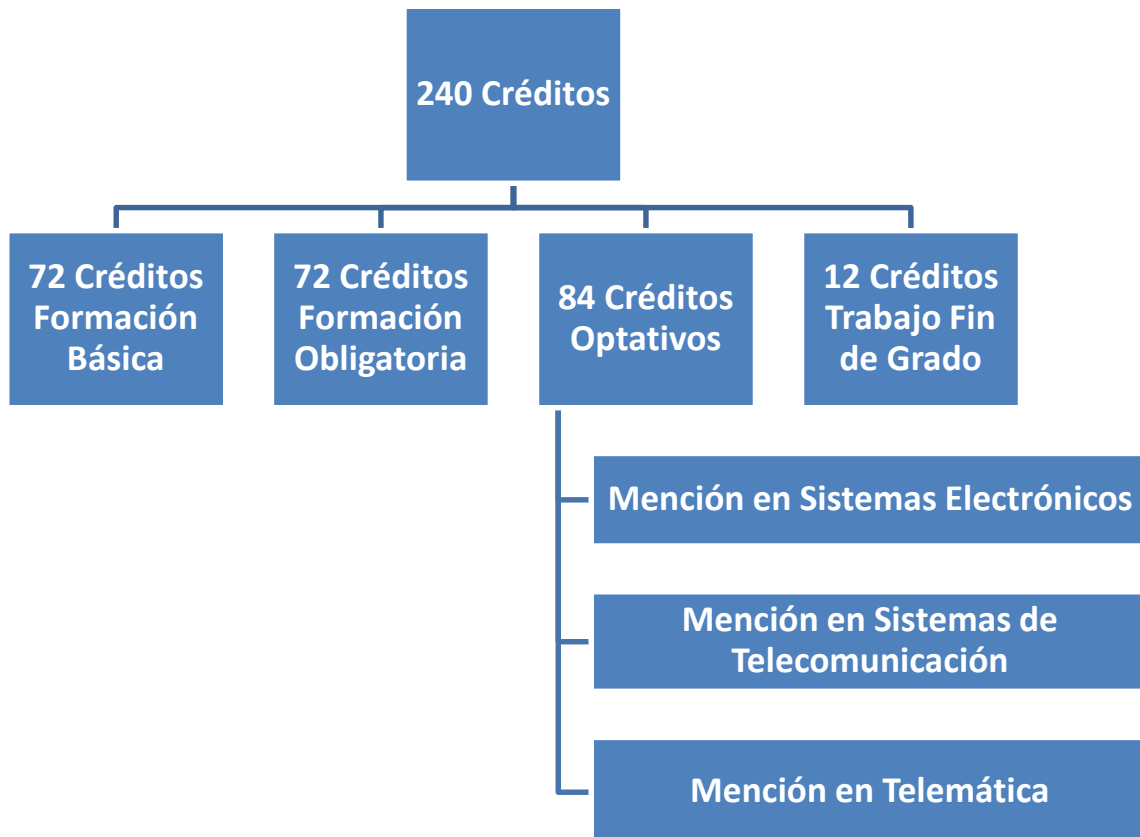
240 Créditos

72 Créditos Formación Básica

72 Créditos Formación Obligatoria

84 Créditos Optativos

12 Créditos Trabajo Fin de Grado

Mención en Sistemas Electrónicos

Mención en Sistemas de Telecomunicación

Mención en Telemática